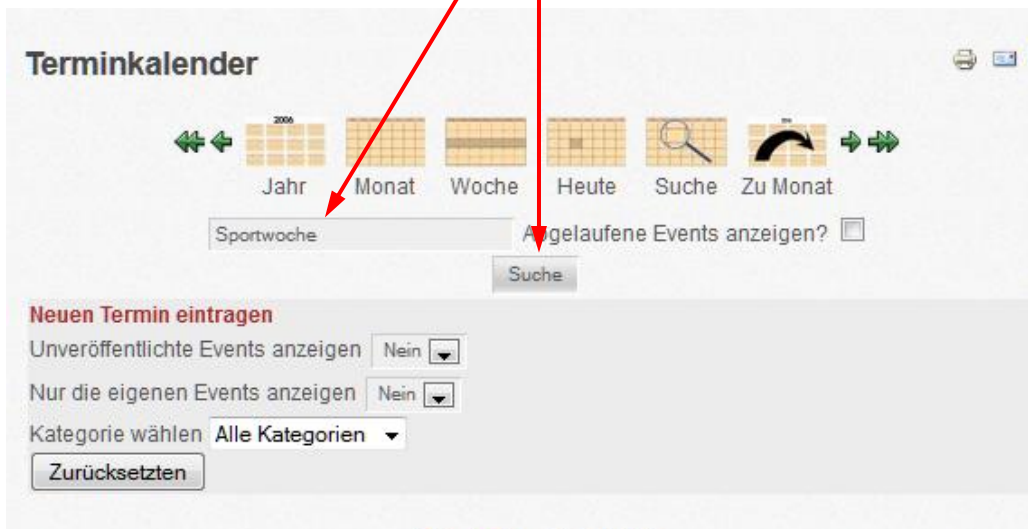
Terminkalender

2006

Jahr Monat Woche Heute Suche Zu Monat

Sportwoche

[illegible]gelaufene Events anzeigen?

Suche

Neuen Termin eintragen

Unveröffentlichte Events anzeigen Nein

Nur die eigenen Events anzeigen Nein

Kategorie wählen Alle Kategorien

Zurücksetzten